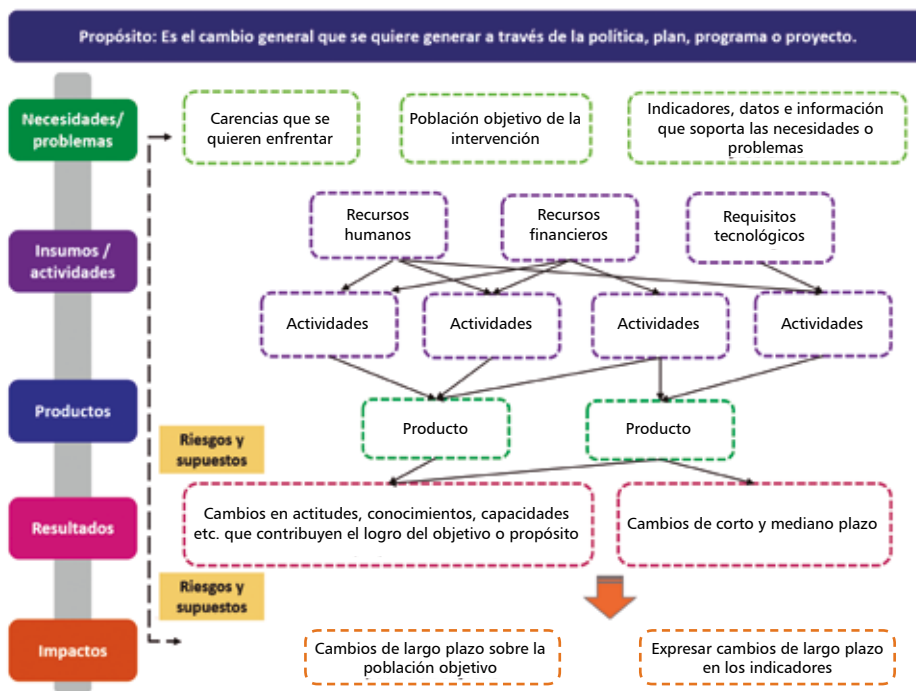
Propósito: Es el cambio general que se quiere generar a través de la política, plan, programa o proyecto.

Necesidades/ problemas

Carencias que se quieren enfrentar

Población objetivo de la intervención

Indicadores, datos e información que soporta las necesidades o problemas

Insumos / actividades

Recursos humanos

Recursos financieros

Requisitos tecnológicos

Actividades

Actividades

Actividades

Actividades

Productos

Producto

Producto

Riesgos y supuestos

Resultados

Cambios en actitudes, conocimientos, capacidades etc. que contribuyen el logro del objetivo o propósito

Cambios de corto y mediano plazo

Riesgos y supuestos

Impactos

Cambios de largo plazo sobre la población objetivo

Expresar cambios de largo plazo en los indicadores